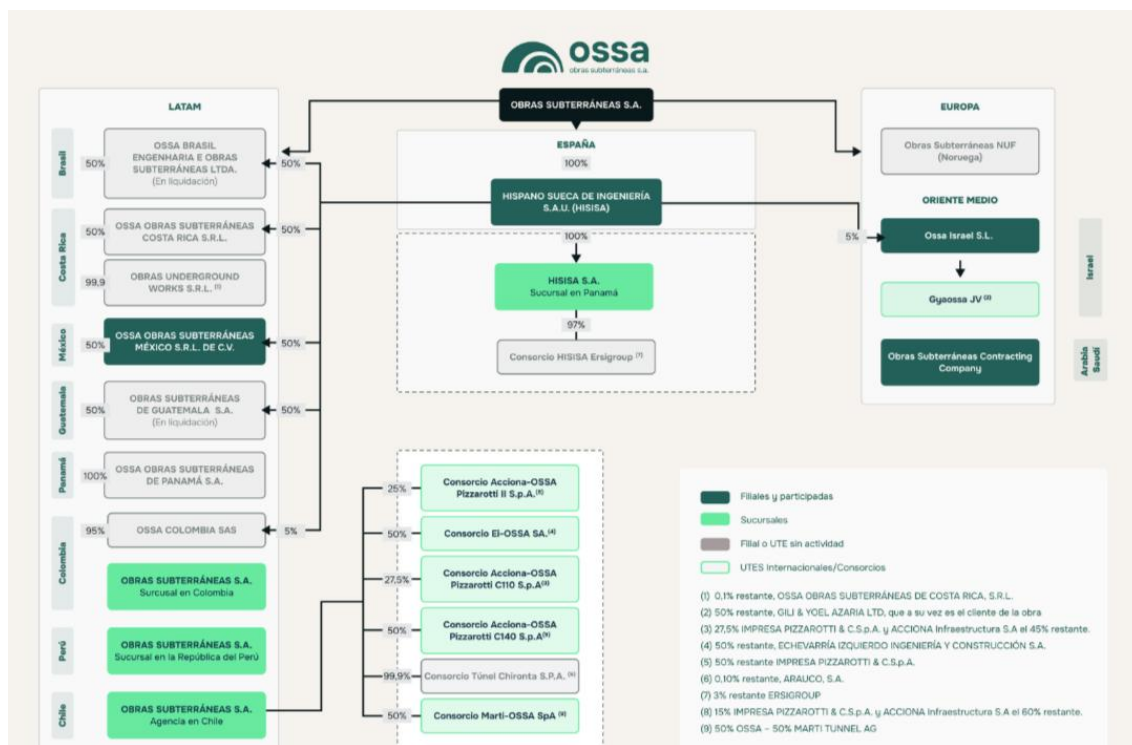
ossa
obras subterráneas s.a.

OBRAS SUBTERRÁNEAS S.A.

LATAM

Brasil
50% OSSA BRASIL ENGENHARIA E OBRAS SUBTERRÁNEAS LTDA. (En liquidación)
50%

Costa Rica
50% OSSA OBRAS SUBTERRÁNEAS COSTA RICA S.R.L.
50%
99,9 OBRAS UNDERGROUND WORKS S.R.L. (1)

México
50% OSSA OBRAS SUBTERRÁNEAS MÉXICO S.R.L. DE C.V.
50%

Guatemala
50% OBRAS SUBTERRÁNEAS DE GUATEMALA S.A. (En liquidación)
50%

Panamá
100% OSSA OBRAS SUBTERRÁNEAS DE PANAMÁ S.A.

Colombia
95% OSSA COLOMBIA SAS
5%
OBRAS SUBTERRÁNEAS S.A. Sucursal en Colombia

Perú
OBRAS SUBTERRÁNEAS S.A. Sucursal en la República del Perú

Chile
OBRAS SUBTERRÁNEAS S.A. Agencia en Chile

ESPAÑA
100%
HISPANO SUECA DE INGENIERÍA S.A.U. (HISISA)
100%
HISISA S.A. Sucursal en Panamá
97%
Consorcio HISISA Ersigroup (7)

25% Consorcio Acciona-OSSA Pizzarotti II S.p.A.(8)
50% Consorcio El-OSSA SA.(4)
27,5% Consorcio Acciona-OSSA Pizzarotti C110 S.p.A(3)
50% Consorcio Acciona-OSSA Pizzarotti C140 S.p.A(5)
99,9% Consorcio Túnel Chironta S.P.A. (6)
50% Consorcio Marti-OSSA SpA (9)

EUROPA
Obras Subterráneas NUF (Noruega)

ORIENTE MEDIO
5% Ossa Israel S.L.
Gyaossa JV (2)
Israel
Obras Subterráneas Contracting Company
Arabia Saudí

Filiales y participadas
Sucursales
Filial o UTE sin actividad
UTES Internacionales/Consorcios

(1) 0,1% restante, OSSA OBRAS SUBTERRÁNEAS DE COSTA RICA, S.R.L.
(2) 50% restante, GILI & YOEL AZARIA LTD, que a su vez es el cliente de la obra
(3) 27,5% IMPRESA PIZZAROTTI & C.S.p.A. y ACCIONA Infraestructura S.A el 45% restante.
(4) 50% restante, ECHEVARRÍA IZQUIERDO INGENIERÍA Y CONSTRUCCIÓN S.A.
(5) 50% restante IMPRESA PIZZAROTTI & C.S.p.A.
(6) 0,10% restante, ARAUCO, S.A.
(7) 3% restante ERSIGROUP
(8) 15% IMPRESA PIZZAROTTI & C.S.p.A. y ACCIONA Infraestructura S.A el 60% restante.
(9) 50% OSSA – 50% MARTI TUNNEL AG